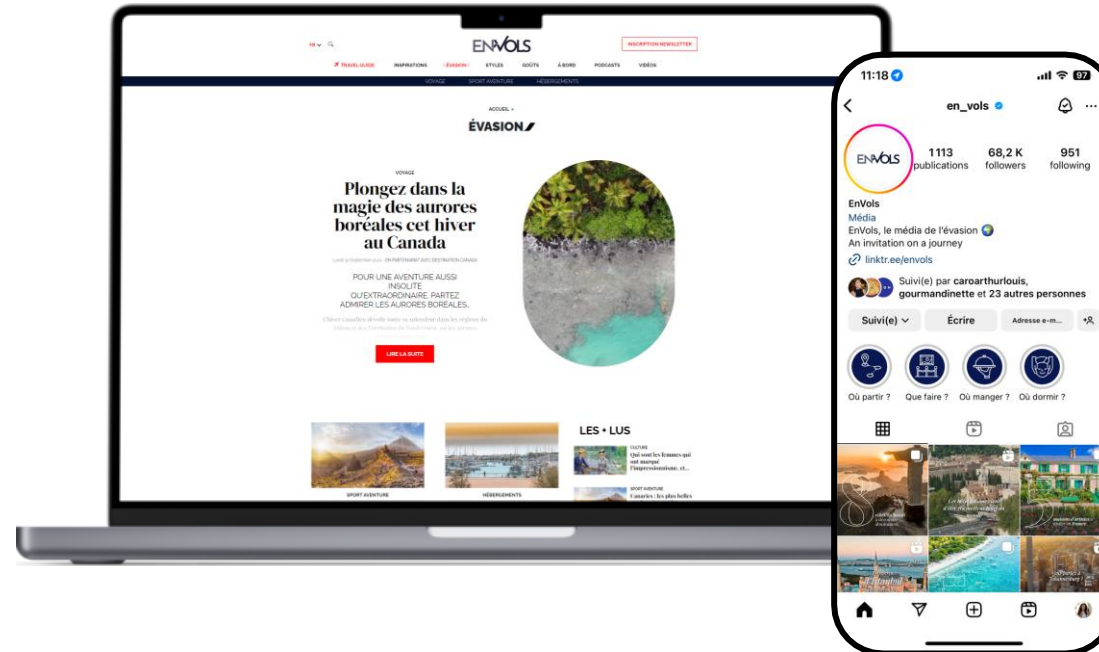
FR

ENVOLS

INSCRIPTION NEWSLETTER

TRAVEL GUIDE INSPIRATIONS ÉVASION STYLES GOÛTS À BORD PODCASTS VIDÉOS

VOYAGE SPORT AVENTURE HÉBERGEMENTS

ACCUEIL >

ÉVASION

VOYAGE

Plongez dans la magie des aurores boréales cet hiver au Canada

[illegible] EN PARTENARIAT AVEC DESTINATION CANADA

POUR UNE AVENTURE AUSSI INSOLITE QU'EXTRAORDINAIRE, PARTEZ ADMIRER LES AURORES BORÉALES...

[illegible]

LIRE LA SUITE

SPORT AVENTURE

HÉBERGEMENTS

LES + LUS

CULTURE
Qui sont les femmes qui ont marqué l'impressionnisme, et...

SPORT AVENTURE
Canaries : les plus belles

11:18

en_vols

ENVOLS

1113 publications
68,2 K followers
951 following

EnVols
Média
EnVols, le média de l'évasion
An invitation on a journey
linktr.ee/envols

Suivi(e) par caroarthurlouis, gourmandinette et 23 autres personnes

Suivi(e)
Écrire
Adresse e-m...

Où partir ?
Que faire ?
Où manger ?
Où dormir ?